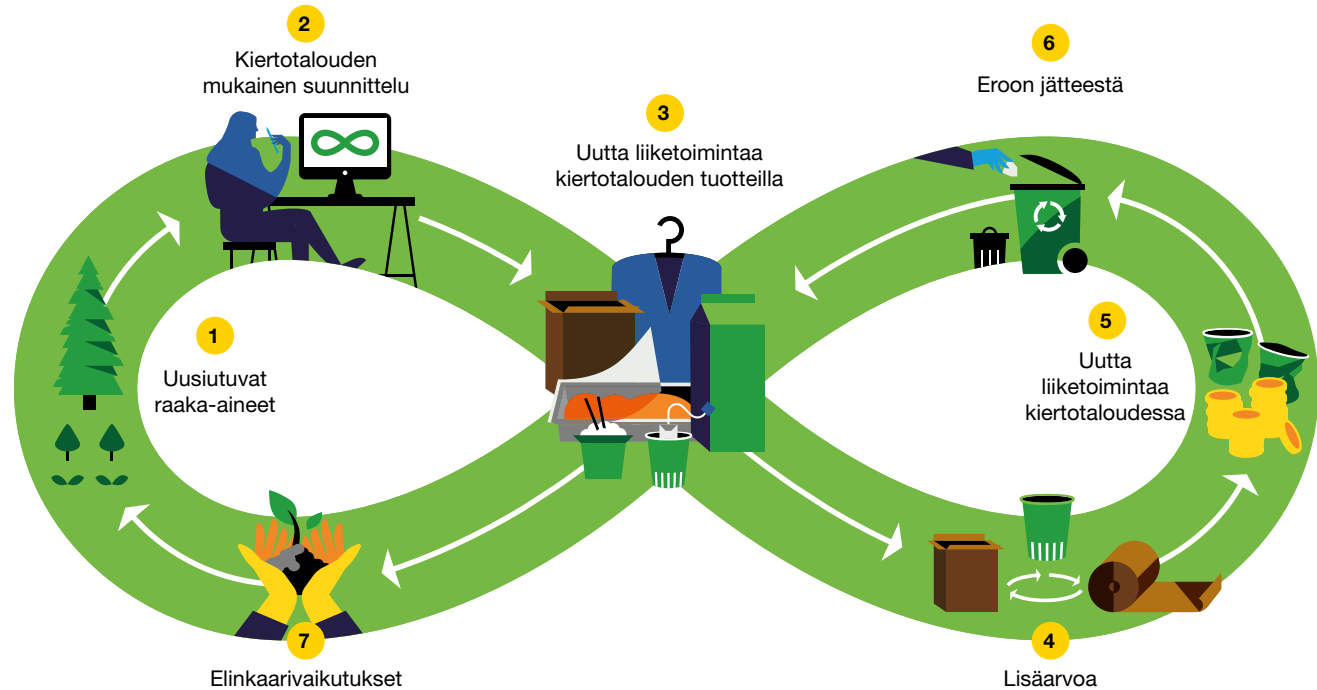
2
Kiertotalouden mukainen suunnittelu

3
Uutta liiketoimintaa kiertotalouden tuotteilla

6
Eroon jätteestä

1
Uusiutuvat raaka-aineet

5
Uutta liiketoimintaa kiertotaloudessa

7
Elinkaarivaikutukset

4
Lisäarvoa